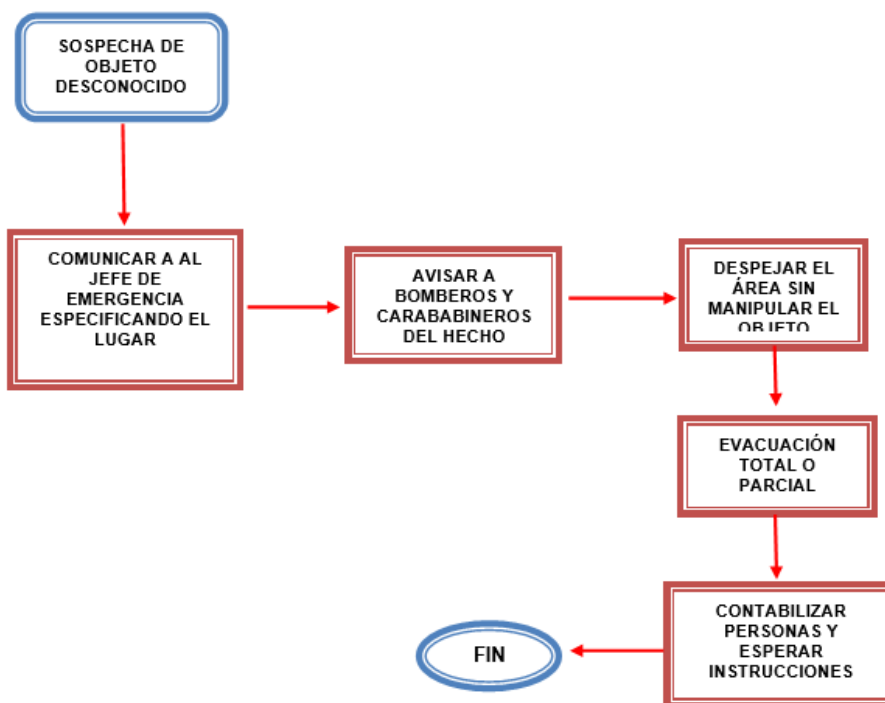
SOSPECHA DE OBJETO DESCONOCIDO

COMUNICAR A AL JEFE DE EMERGENCIA ESPECIFICANDO EL LUGAR

AVISAR A BOMBEROS Y CARABABINEROS DEL HECHO

DESPEJAR EL ÁREA SIN MANIPULAR EL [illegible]

EVACUACIÓN TOTAL O PARCIAL

CONTABILIZAR PERSONAS Y ESPERAR INSTRUCCIONES

FIN